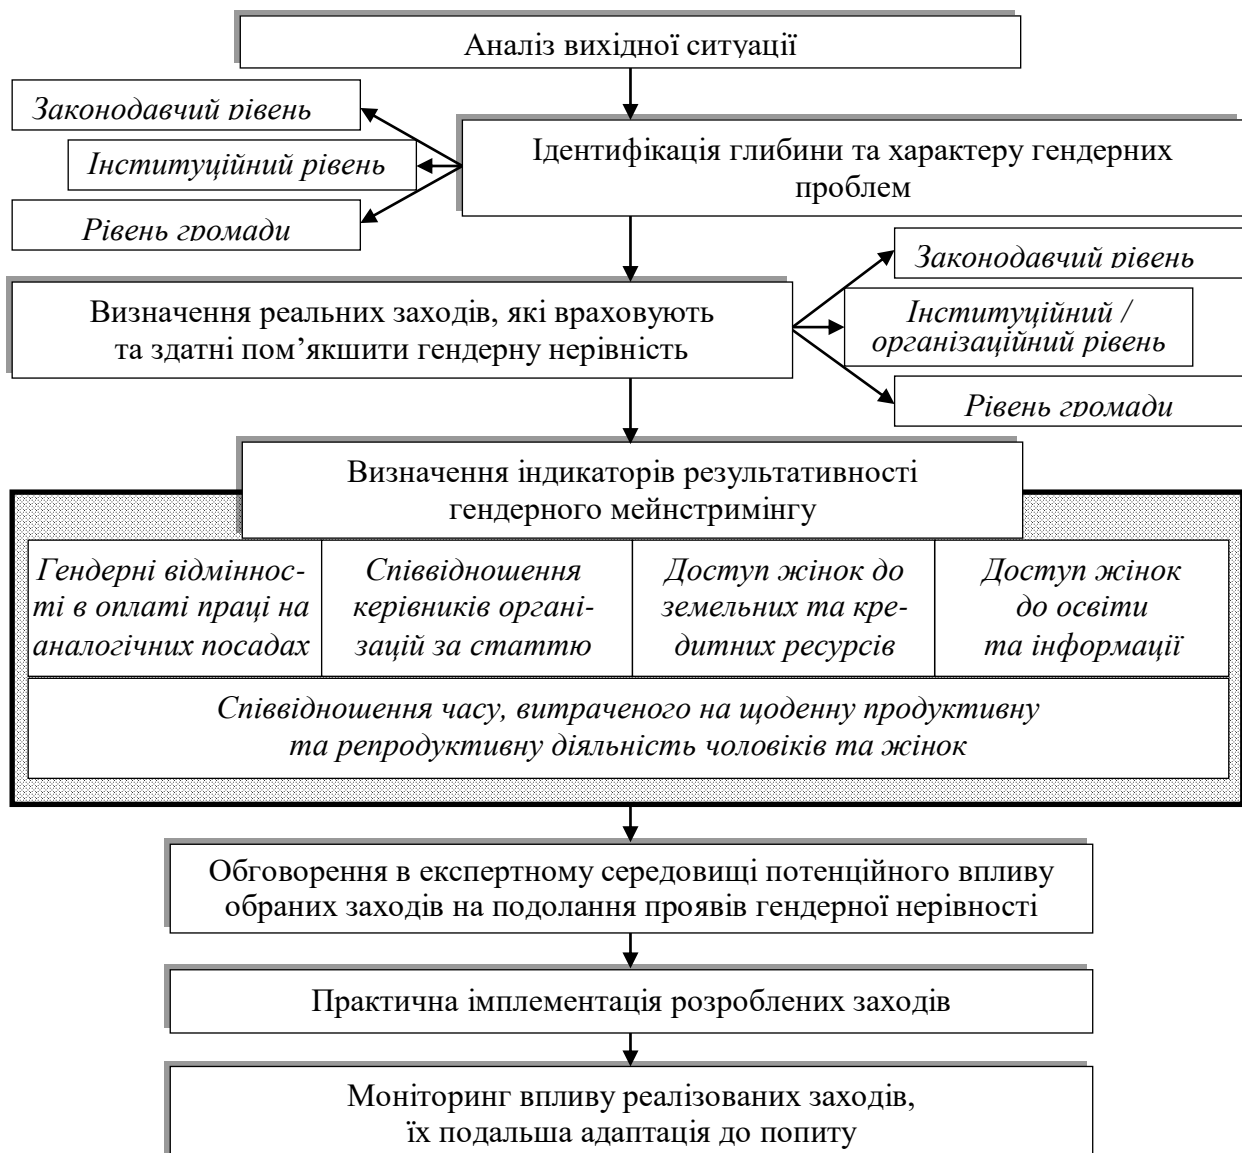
Аналіз вихідної ситуації

Законодавчий рівень

Інституційний рівень

Рівень громади

Ідентифікація глибини та характеру гендерних проблем

Законодавчий рівень

Визначення реальних заходів, які враховують та здатні пом'якшити гендерну нерівність

Інституційний / організаційний рівень

Рівень громади

Визначення індикаторів результативності гендерного мейнстримінгу

| Гендерні відмінності в оплаті праці на аналогічних посадах | Співвідношення керівників організацій за статтю | Доступ жінок до земельних та кредитних ресурсів | Доступ жінок до освіти та інформації |
|---|---|---|---|

Співвідношення часу, витраченого на щоденну продуктивну та репродуктивну діяльність чоловіків та жінок

Обговорення в експертному середовищі потенційного впливу обраних заходів на подолання проявів гендерної нерівності

Практична імплементація розроблених заходів

Моніторинг впливу реалізованих заходів, їх подальша адаптація до попиту